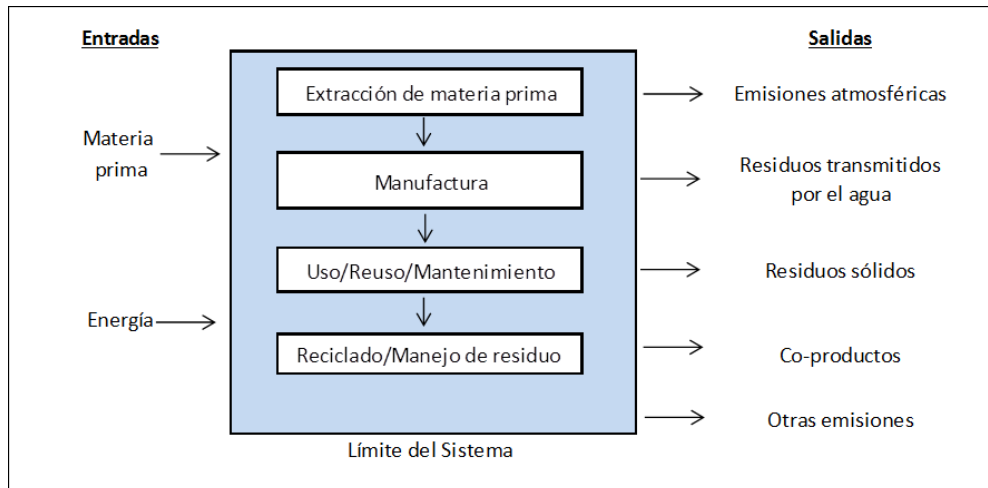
Entradas

Materia prima

Energía

Extracción de materia prima

Manufactura

Uso/Reuso/Mantenimiento

Reciclado/Manejo de residuo

Límite del Sistema

Salidas

Emisiones atmosféricas

Residuos transmitidos por el agua

Residuos sólidos

Co-productos

Otras emisiones